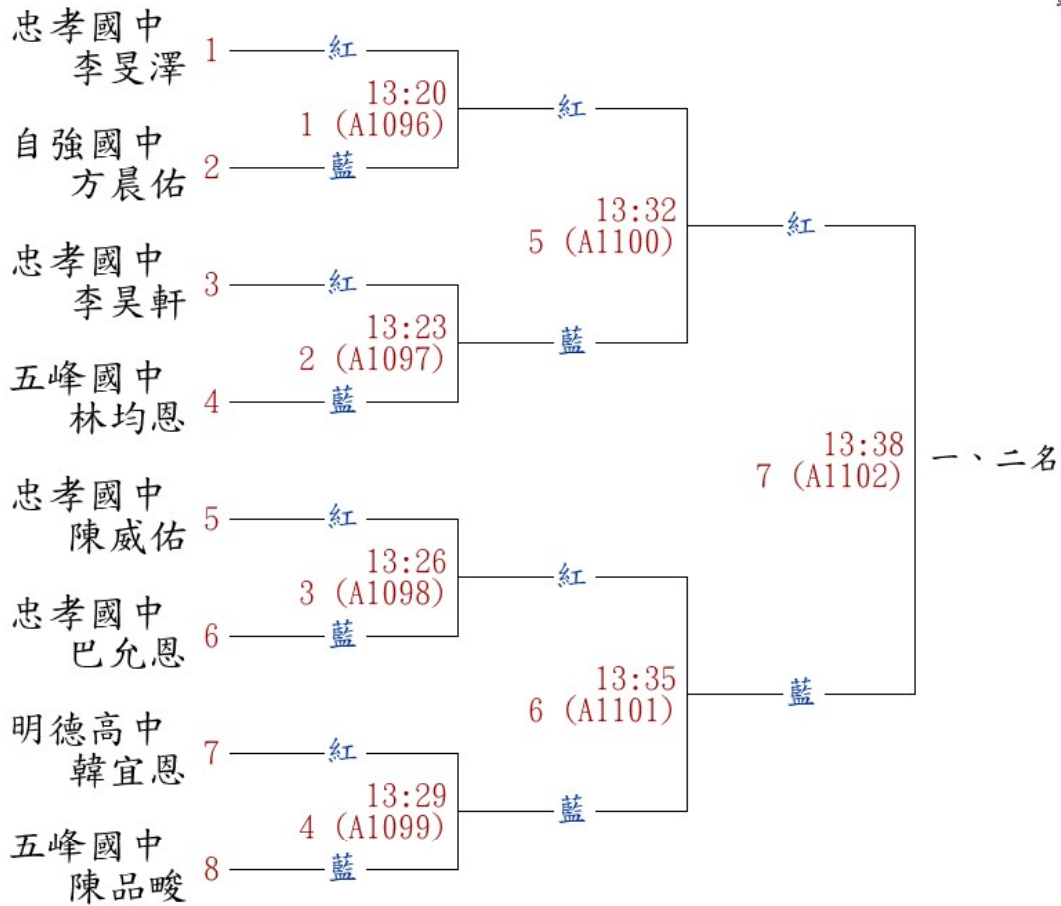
忠孝國中
李旻澤 1

自強國中
方晨佑 2

忠孝國中
李昊軒 3

五峰國中
林均恩 4

忠孝國中
陳威佑 5

忠孝國中
巴允恩 6

明德高中
韓宜恩 7

五峰國中
陳品畯 8

紅
13:20
1 (A1096)
藍

紅
13:23
2 (A1097)
藍

紅
13:26
3 (A1098)
藍

紅
13:29
4 (A1099)
藍

紅
13:32
5 (A1100)
藍

紅
13:35
6 (A1101)
藍

紅
13:38
7 (A1102)
藍

一、二名